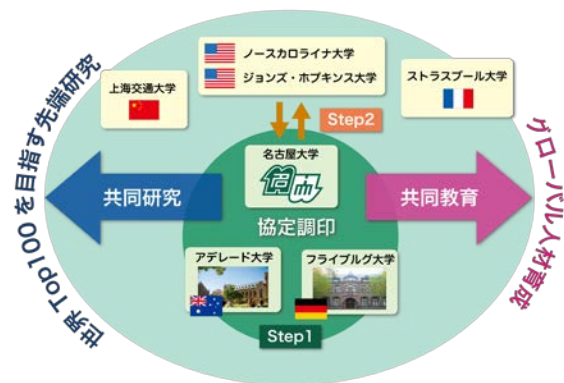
世界Top100を目指す先端研究

上海交通大学

ノースカロライナ大学
ジョンズ・ホプキンス大学

ストラスブール大学

Step2

グローバル人材育成

名古屋大学

共同研究

共同教育

協定調印

アデレード大学

フライブルグ大学

Step1